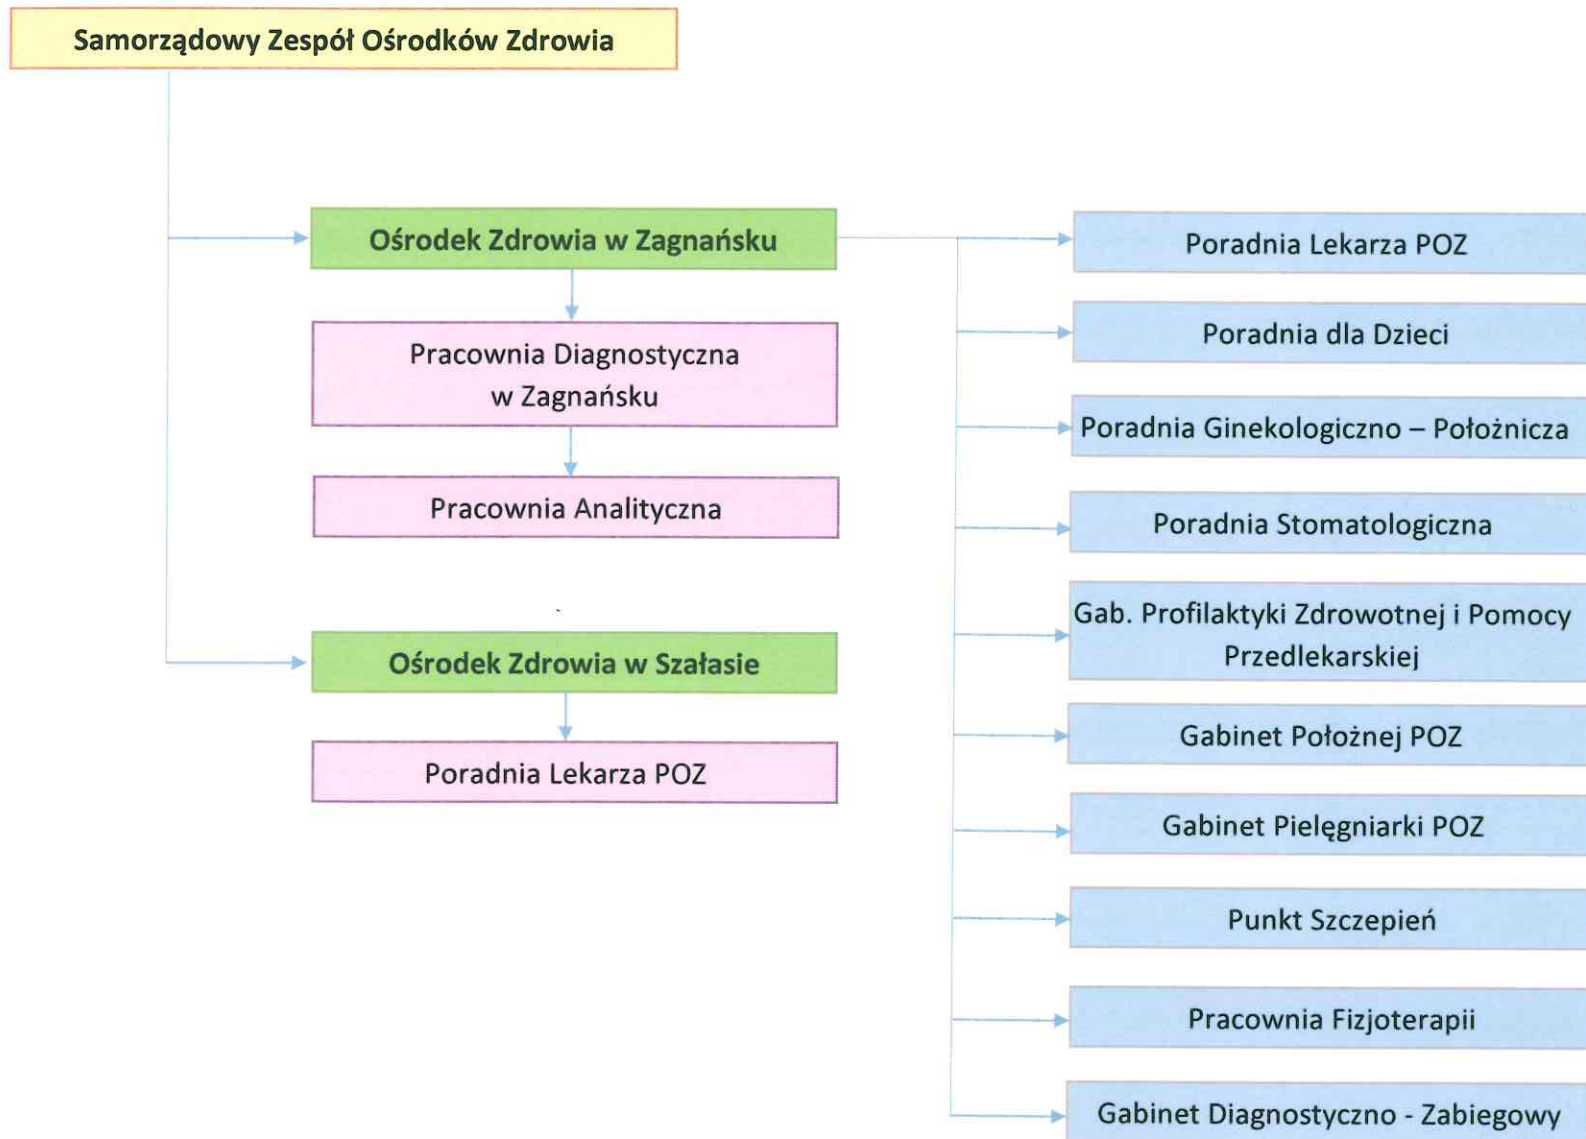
Samorządowy Zespół Ośrodków Zdrowia

Ośrodek Zdrowia w Zagnańsku

Pracownia Diagnostyczna w Zagnańsku

Pracownia Analityczna

Ośrodek Zdrowia w Szałasie

Poradnia Lekarza POZ

Poradnia Lekarza POZ

Poradnia dla Dzieci

Poradnia Ginekologiczno – Położnicza

Poradnia Stomatologiczna

Gab. Profilaktyki Zdrowotnej i Pomocy Przedlekarskiej

Gabinet Położnej POZ

Gabinet Pielęgniarki POZ

Punkt Szczepień

Pracownia Fizjoterapii

Gabinet Diagnostyczno - Zabiegowy